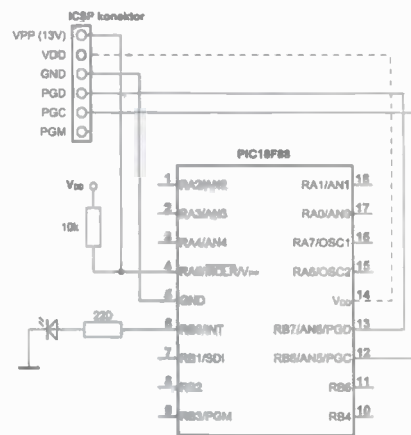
ICSP konektor

VPP (13V)
VDD
GND
PGD
PGC
PGM

PIC16F88

$V_{DD}$

10k

220

1 RA2/AN2
2 RA3/AN3
3 RA4/AN4
4 RA5/MCLR/$V_{PP}$
5 GND
6 RB0/INT
7 RB1/SDI
8 RB2
9 RB3/PGM

18 RA1/AN1
17 RA0/AN0
16 RA7/OSC1
15 RA6/OSC2
14 $V_{DD}$
13 RB7/AN6/PGD
12 RB6/AN5/PGC
11 RB5
10 RB4